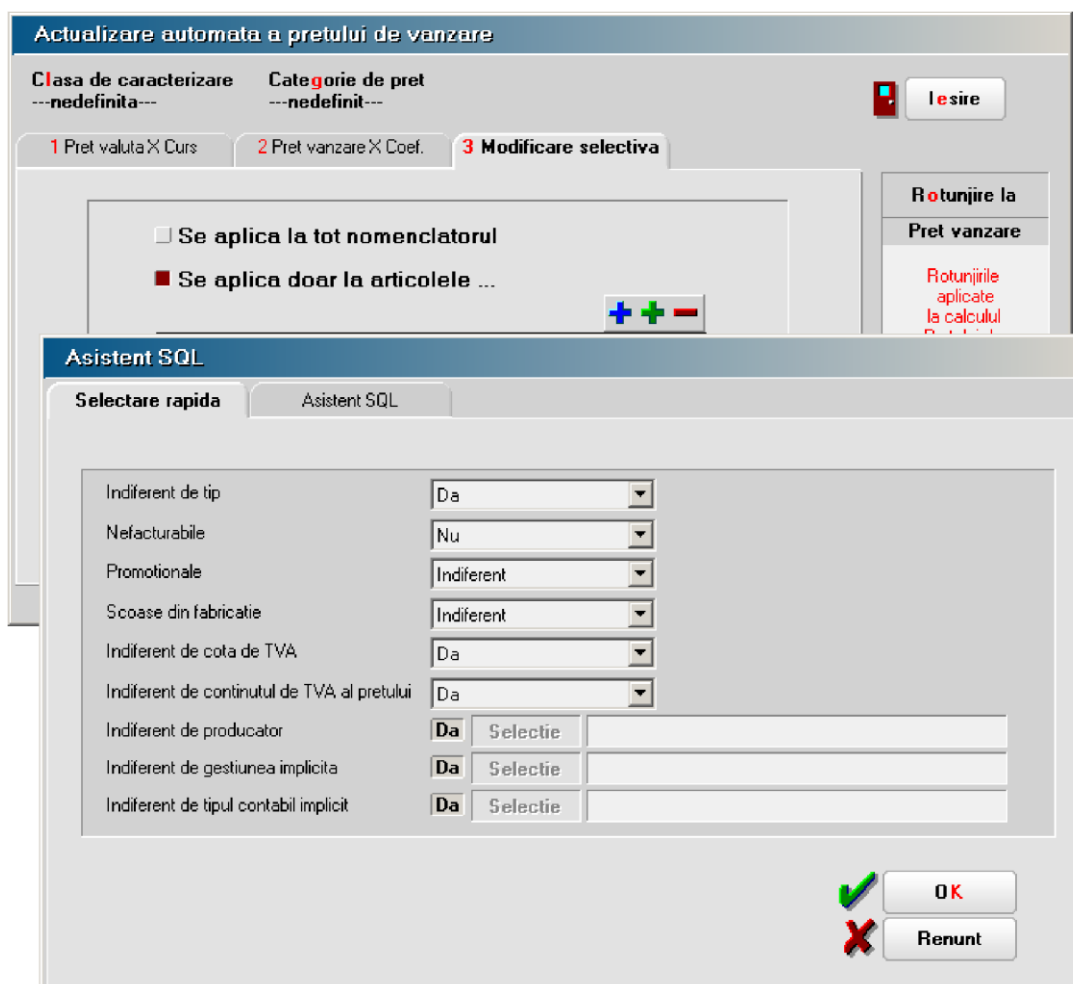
Actualizare automata a pretului de vanzare

Clasa de caracterizare
---nedefinita---

Categorie de pret
---nedefinit---

Iesire

1 Pret valuta X Curs
2 Pret vanzare X Coef.
3 Modificare selectiva

Se aplica la tot nomenclatorul
Se aplica doar la articolele ...

Rotunjire la
Pret vanzare

Rotunjirile aplicate la calculul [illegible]

Asistent SQL

Selectare rapida
Asistent SQL

| | |
|---|---|
| Indiferent de tip | Da |
| Nefacturabile | Nu |
| Promotionale | Indiferent |
| Scoase din fabricatie | Indiferent |
| Indiferent de cota de TVA | Da |
| Indiferent de continutul de TVA al pretului | Da |
| Indiferent de producator | Da Selectie |
| Indiferent de gestiunea implicita | Da Selectie |
| Indiferent de tipul contabil implicit | Da Selectie |

OK
Renunt